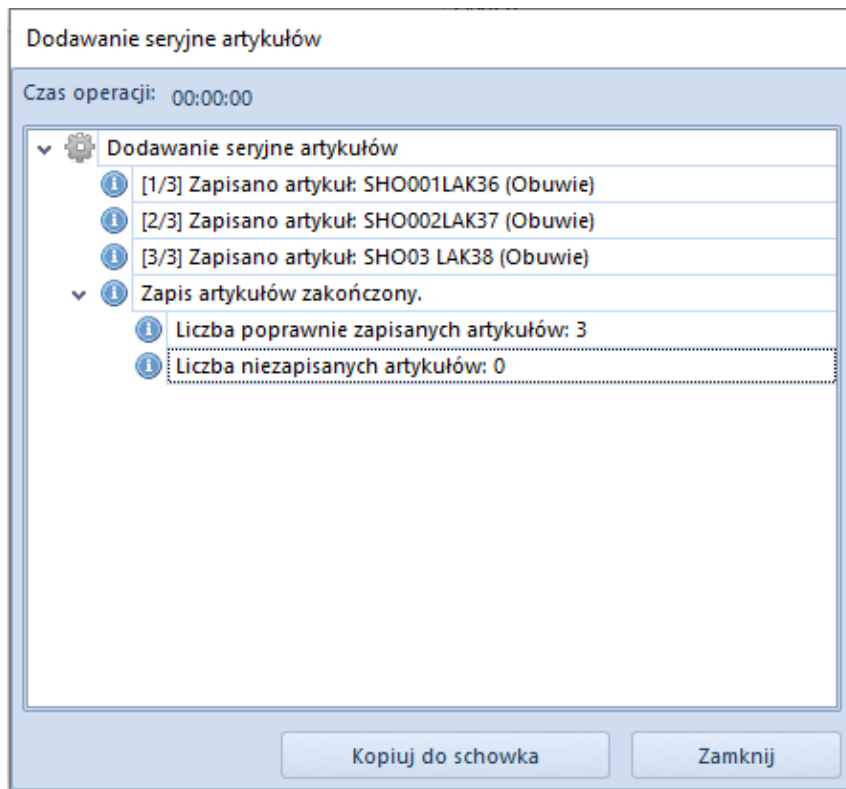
Dodawanie seryjne artykułów

Czas operacji: 00:00:00

Dodawanie seryjne artykułów
[1/3] Zapisano artykuł: SHO001LAK36 (Obuwie)
[2/3] Zapisano artykuł: SHO002LAK37 (Obuwie)
[3/3] Zapisano artykuł: SHO03 LAK38 (Obuwie)
Zapis artykułów zakończony.
Liczba poprawnie zapisanych artykułów: 3
Liczba niezapisanych artykułów: 0

Kopiuj do schowka
Zamknij